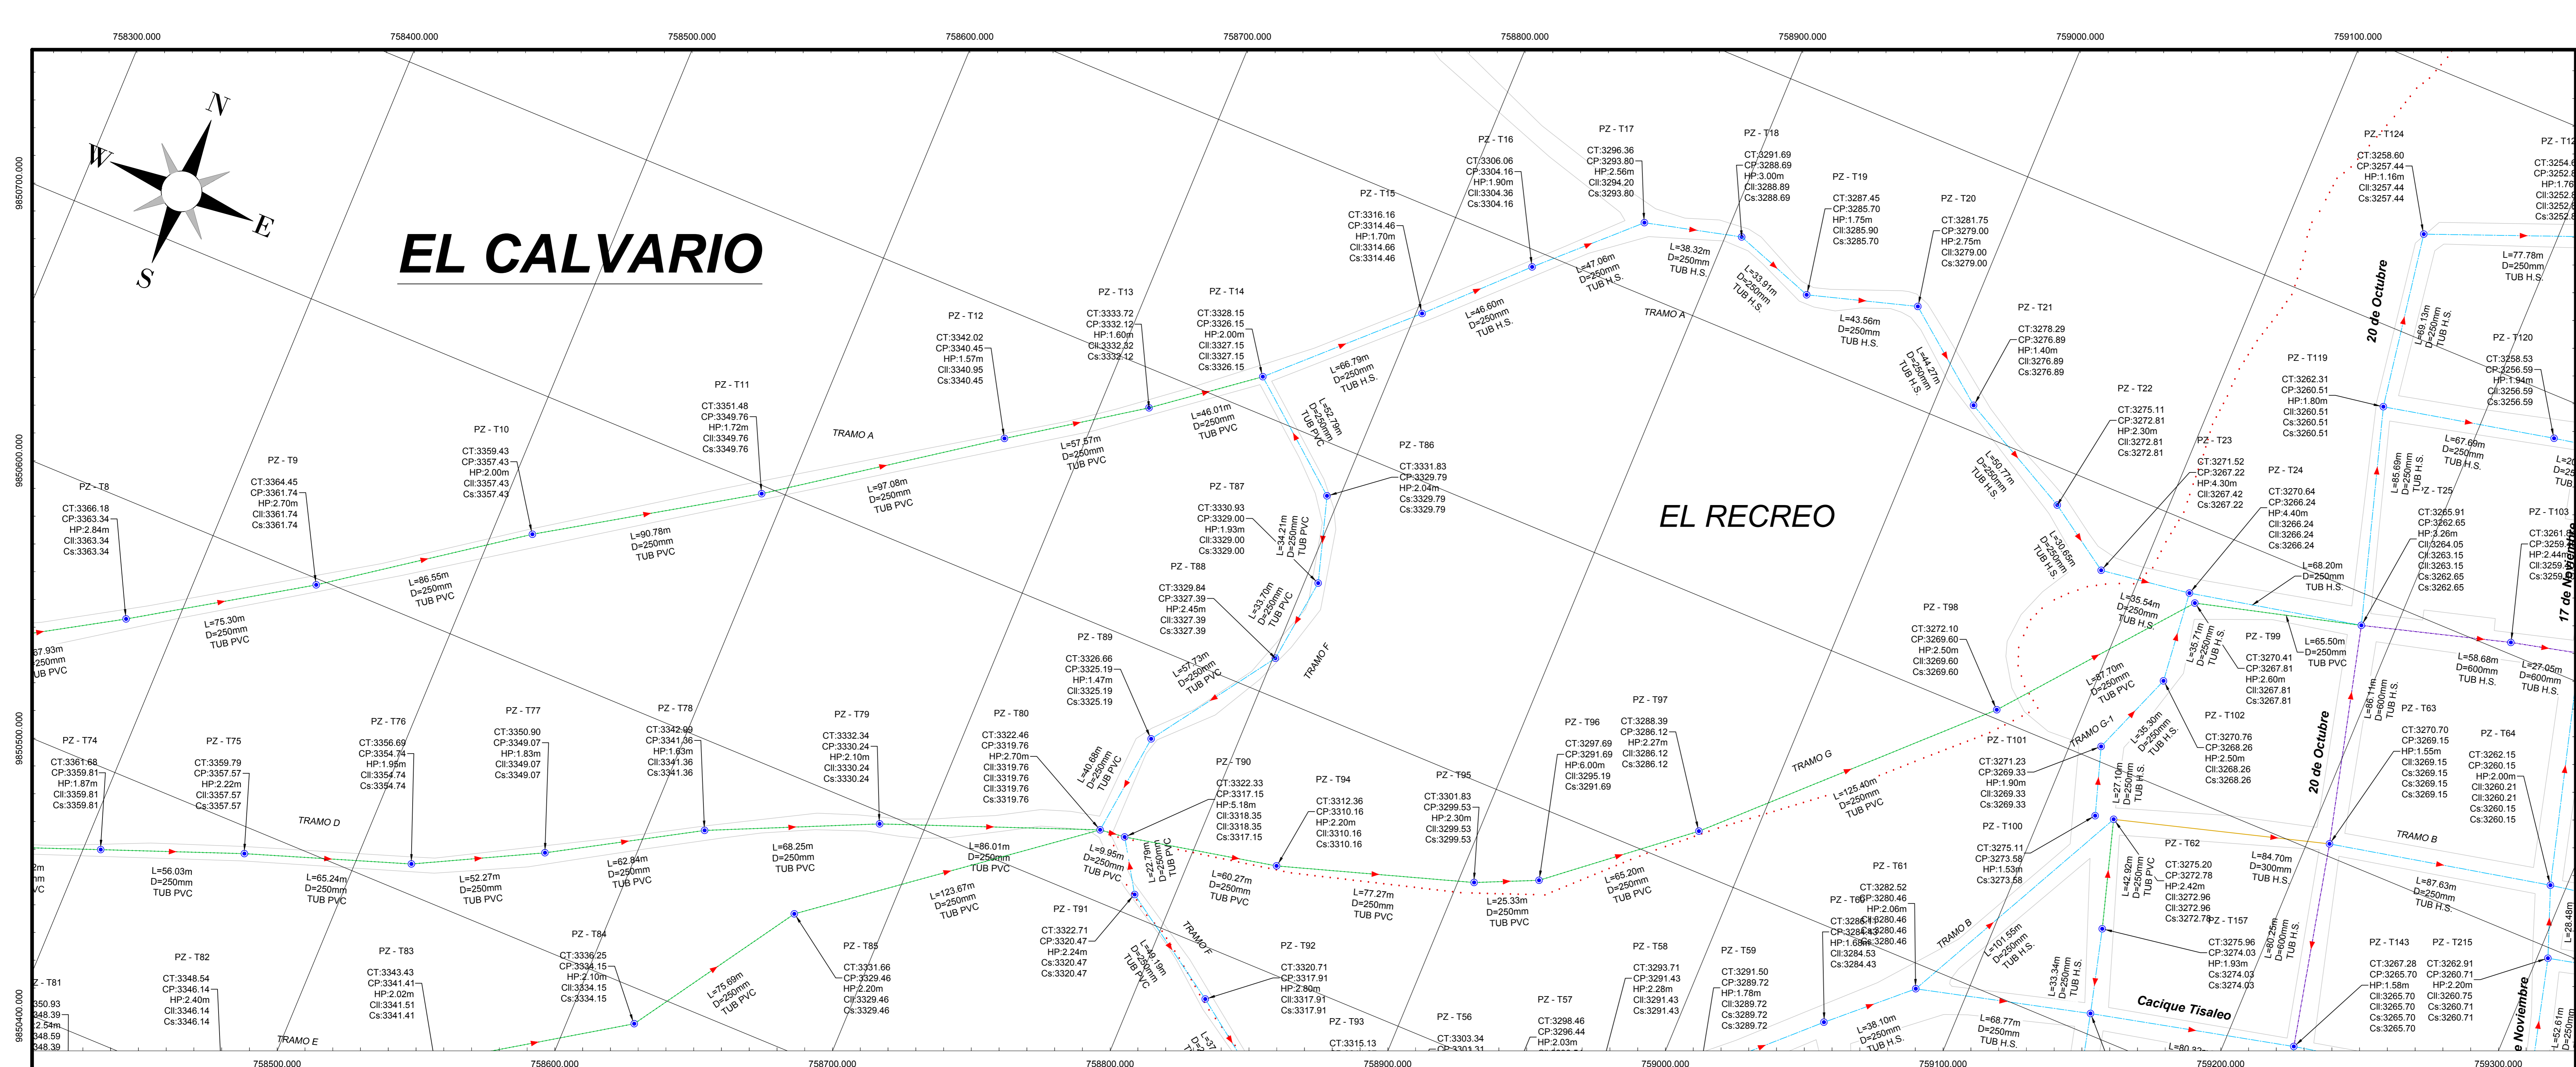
758300.000 758400.000 758500.000 758600.000 758700.000 758800.000 758900.000 759000.000 759100.000

9850700.000 9850600.000 9850500.000 9850400.000

N E S W

EL CALVARIO

EL RECREO

TRAMO A

PZ - T8
CT:3366.18
CP:3363.34
HP:2.84m
Cll:3363.34
Cs:3363.34

PZ - T9
CT:3364.45
CP:3361.74
HP:2.70m
Cll:3361.74
Cs:3361.74

PZ - T10
CT:3359.43
CP:3357.43
HP:2.00m
Cll:3357.43
Cs:3357.43

PZ - T11
CT:3351.48
CP:3349.76
HP:1.72m
Cll:3349.76
Cs:3349.76

PZ - T12
CT:3342.02
CP:3340.45
HP:1.57m
Cll:3340.95
Cs:3340.45

PZ - T13
CT:3333.72
CP:3332.12
HP:1.60m
Cll:3332.32
Cs:3332.12

PZ - T14
CT:3328.15
CP:3326.15
HP:2.00m
Cll:3327.15
Cll:3327.15
Cs:3326.15

PZ - T15
CT:3316.16
CP:3314.46
HP:1.70m
Cll:3314.66
Cs:3314.46

PZ - T16
CT:3306.06
CP:3304.16
HP:1.90m
Cll:3304.36
Cs:3304.16

PZ - T17
CT:3296.36
CP:3293.80
HP:2.56m
Cll:3294.20
Cs:3293.80

PZ - T18
CT:3291.69
CP:3288.69
HP:3.00m
Cll:3288.89
Cs:3288.69

PZ - T19
CT:3287.45
CP:3285.70
HP:1.75m
Cll:3285.90
Cs:3285.70

PZ - T20
CT:3281.75
CP:3279.00
HP:2.75m
Cll:3279.00
Cs:3279.00

PZ - T21
CT:3278.29
CP:3276.89
HP:1.40m
Cll:3276.89
Cs:3276.89

PZ - T22
CT:3275.11
CP:3272.81
HP:2.30m
Cll:3272.81
Cs:3272.81

PZ - T23
CT:3271.52
CP:3267.22
HP:4.30m
Cll:3267.42
Cs:3267.22

PZ - T24
CT:3270.64
CP:3266.24
HP:4.40m
Cll:3266.24
Cll:3266.24
Cs:3266.24

PZ - T25
CT:3265.91
CP:3262.65
HP:3.26m
Cll:3264.05
Cll:3263.15
Cll:3263.15
Cs:3262.65
Cs:3262.65

PZ - T124
CT:3258.60
CP:3257.44
HP:1.16m
Cll:3257.44
Cs:3257.44

PZ - T119
CT:3262.31
CP:3260.51
HP:1.80m
Cll:3260.51
Cs:3260.51
Cs:3260.51

PZ - T120
CT:3258.53
CP:3256.59
HP:1.94m
Cll:3256.59
Cs:3256.59

PZ - T103

L=67.93m D=250mm TUB PVC
L=75.30m D=250mm TUB PVC
L=86.55m D=250mm TUB PVC
L=90.78m D=250mm TUB PVC
L=97.08m D=250mm TUB PVC
L=57.57m D=250mm TUB PVC
L=46.01m D=250mm TUB PVC
L=66.79m D=250mm TUB H.S.
L=46.60m D=250mm TUB H.S.
L=47.06m D=250mm TUB H.S.
L=38.32m D=250mm TUB H.S.
L=33.91m D=250mm TUB H.S.
L=43.56m D=250mm TUB H.S.
L=44.27m D=250mm TUB H.S.
L=50.77m D=250mm TUB H.S.
L=30.65m D=250mm TUB H.S.
L=35.54m D=250mm TUB H.S.
L=68.20m D=250mm TUB H.S.
L=67.69m D=250mm TUB H.S.
L=69.13m D=250mm TUB H.S.
L=77.78m D=250mm TUB H.S.
L=86.68m D=250mm TUB H.S.
L=52.79m D=250mm TUB PVC
L=34.21m D=250mm TUB PVC
L=33.70m D=250mm TUB PVC
L=57.73m D=250mm TUB PVC

PZ - T86
CT:3331.83
CP:3329.79
HP:2.04m
Cs:3329.79
Cs:3329.79

PZ - T87
CT:3330.93
CP:3329.00
HP:1.93m
Cll:3329.00
Cs:3329.00

PZ - T88
CT:3329.84
CP:3327.39
HP:2.45m
Cll:3327.39
Cs:3327.39

PZ - T89
CT:3326.66
CP:3325.19
HP:1.47m
Cll:3325.19
Cs:3325.19

TRAMO F

PZ - T98
CT:3272.10
CP:3269.60
HP:2.50m
Cll:3269.60
Cs:3269.60

PZ - T99
CT:3270.41
CP:3267.81
HP:2.60m
Cll:3267.81
Cs:3267.81

L=35.71m D=250mm TUB H.S.
L=65.50m D=250mm TUB PVC
L=58.68m D=600mm TUB H.S.
L=27.05m D=600mm TUB H.S.
L=87.70m D=250mm TUB PVC

20 de Octubre
17 de Noviembre

PZ - T74
CT:3361.68
CP:3359.81
HP:1.87m
Cll:3359.81
Cs:3359.81

PZ - T75
CT:3359.79
CP:3357.57
HP:2.22m
Cll:3357.57
Cs:3357.57

PZ - T76
CT:3356.69
CP:3354.74
HP:1.95m
Cll:3354.74
Cs:3354.74

PZ - T77
CT:3350.90
CP:3349.07
HP:1.83m
Cll:3349.07
Cs:3349.07

PZ - T78
CT:3342.99
CP:3341.36
HP:1.63m
Cll:3341.36
Cs:3341.36

PZ - T79
CT:3332.34
CP:3330.24
HP:2.10m
Cll:3330.24
Cs:3330.24

PZ - T80
CT:3322.46
CP:3319.76
HP:2.70m
Cll:3319.76
Cll:3319.76
Cll:3319.76
Cs:3319.76

PZ - T90
CT:3322.33
CP:3317.15
HP:5.18m
Cll:3318.35
Cll:3318.35
Cs:3317.15

PZ - T94
CT:3312.36
CP:3310.16
HP:2.20m
Cll:3310.16
Cs:3310.16

PZ - T95
CT:3301.83
CP:3299.53
HP:2.30m
Cll:3299.53
Cs:3299.53

PZ - T96
CT:3297.69
CP:3291.69
HP:6.00m
Cll:3295.19
Cs:3291.69

PZ - T97
CT:3288.39
CP:3286.12
HP:2.27m
Cll:3286.12
Cs:3286.12

PZ - T101
CT:3271.23
CP:3269.33
HP:1.90m
Cll:3269.33
Cs:3269.33

PZ - T102
CT:3270.76
CP:3268.26
HP:2.50m
Cll:3268.26
Cs:3268.26

PZ - T63
CT:3270.70
CP:3269.15
HP:1.55m
Cll:3269.15
Cs:3269.15
Cs:3269.15
Cs:3269.15

PZ - T64
CT:3262.15
CP:3260.15
HP:2.00m
Cll:3260.21
Cll:3260.21
Cs:3260.15
Cs:3260.15

TRAMO D
TRAMO G
TRAMO G-1
TRAMO B
TRAMO E

L=40.68m D=250mm TUB PVC
L=56.03m D=250mm TUB PVC
L=65.24m D=250mm TUB PVC
L=52.27m D=250mm TUB PVC
L=62.84m D=250mm TUB PVC
L=68.25m D=250mm TUB PVC
L=86.01m D=250mm TUB PVC
L=123.67m D=250mm TUB PVC
L=9.95m D=250mm TUB PVC
L=22.79m D=250mm TUB PVC
L=60.27m D=250mm TUB PVC
L=77.27m D=250mm TUB PVC
L=25.33m D=250mm TUB PVC
L=65.20m D=250mm TUB PVC
L=125.40m D=250mm TUB PVC
L=35.30m D=250mm TUB H.S.
L=27.10m D=250mm TUB H.S.
L=84.70m D=300mm TUB H.S.
L=87.63m D=250mm TUB H.S.
L=86.11m D=600mm TUB H.S.
L=75.69m D=250mm TUB PVC
L=49.10m D=250mm TUB PVC
L=101.55m D=250mm TUB H.S.
L=42.92m D=250mm TUB PVC
L=33.34m D=250mm TUB H.S.
L=80.25m D=600mm TUB H.S.
L=68.77m D=250mm TUB H.S.
L=38.10m D=250mm TUB H.S.
L=28.48m
L=52.61m

PZ - T100
CT:3275.11
CP:3273.58
HP:1.53m
Cs:3273.58

PZ - T61
CT:3282.52
CP:3280.46
HP:2.06m
Cll:3280.46
Cll:3280.46
Cs:3280.46

PZ - T60
CT:3286.
CP:3284.53
HP:1.68m
Cll:3284.53
Cs:3284.43

PZ - T62
CT:3275.20
CP:3272.78
HP:2.42m
Cll:3272.96
Cll:3272.96
Cs:3272.78

PZ - T157
CT:3275.96
CP:3274.03
HP:1.93m
Cs:3274.03
Cs:3274.03

PZ - T143
CT:3267.28
CP:3265.70
HP:1.58m
Cll:3265.70
Cll:3265.70
Cs:3265.70
Cs:3265.70

PZ - T215
CT:3262.91
CP:3260.71
HP:2.20m
Cll:3260.75
Cs:3260.71
Cs:3260.71

Cacique Tisaleo

PZ - T81
PZ - T82
CT:3348.54
CP:3346.14
HP:2.40m
Cll:3346.14
Cs:3346.14

PZ - T83
CT:3343.43
CP:3341.41
HP:2.02m
Cll:3341.51
Cs:3341.41

PZ - T84
CT:3336.25
CP:3334.15
HP:2.10m
Cll:3334.15
Cs:3334.15

PZ - T85
CT:3331.66
CP:3329.46
HP:2.20m
Cll:3329.46
Cs:3329.46

PZ - T91
CT:3322.71
CP:3320.47
HP:2.24m
Cs:3320.47
Cs:3320.47

PZ - T92
CT:3320.71
CP:3317.91
HP:2.80m
Cll:3317.91
Cs:3317.91

PZ - T93
CT:3315.13

PZ - T56
CT:3303.34
CP:3301.31

PZ - T57
CT:3298.46
CP:3296.44
HP:2.03m

PZ - T58
CT:3293.71
CP:3291.43
HP:2.28m
Cll:3291.43
Cs:3291.43

PZ - T59
CT:3291.50
CP:3289.72
HP:1.78m
Cll:3289.72
Cs:3289.72
Cs:3289.72

758500.000 758600.000 758700.000 758800.000 758900.000 759000.000 759100.000 759200.000 759300.000